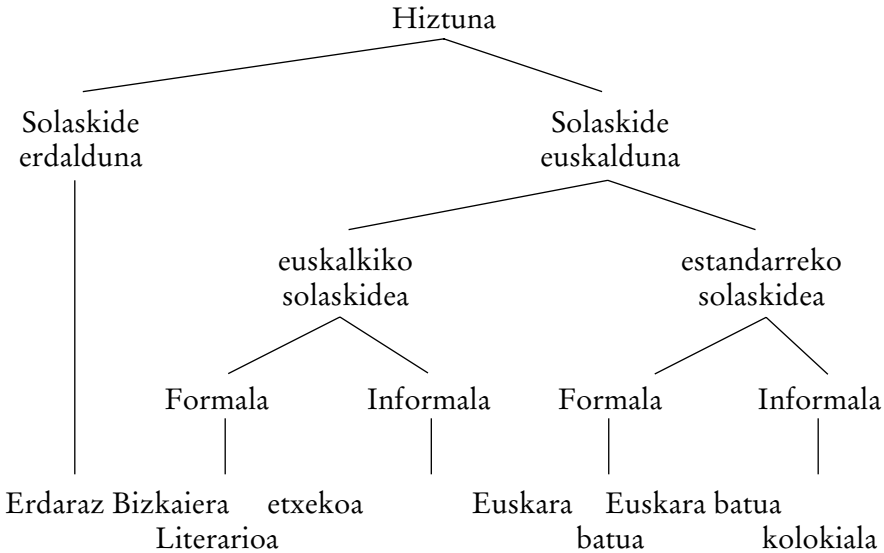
Hiztuna

Solaskide erdalduna

Solaskide euskalduna

euskalkiko solaskidea

estandarreko solaskidea

Formala

Informala

Formala

Informala

Erdaraz

Bizkaiera Literarioa

etxekoa

Euskara batua

Euskara batua kolokiala